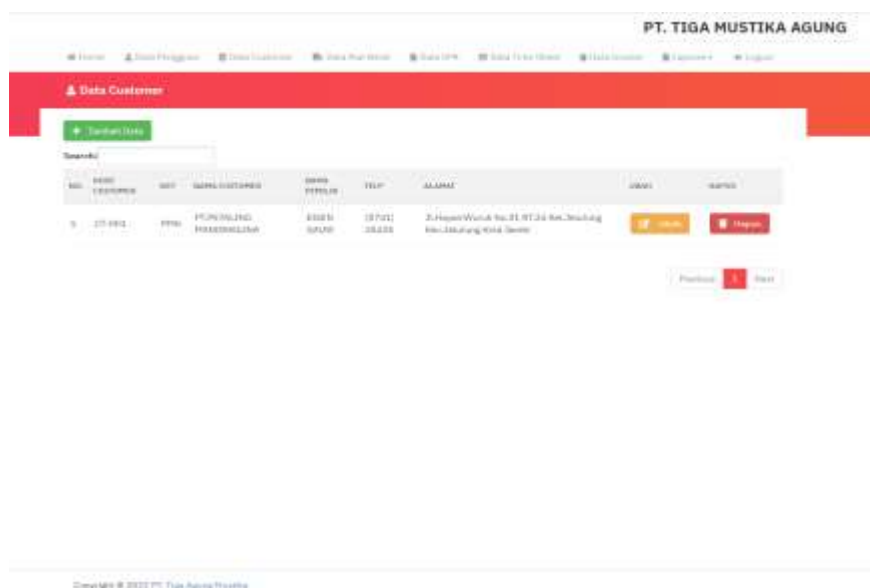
PT. TIGA MUSTIKA AGUNG

Home   Data Pengguna   Data Customer   Data Nur Mesin   Data SPK   Data Troke Sheet   Data Invoice   Laporan   Logout

Data Customer

+ Tambah Data

Search:

| NO. | KODE CUSTOMER | SKT | NAMA CUSTOMER | NAMA PEMILIK | TELP | ALAMAT | UBAH | HAPUS |
|---|---|---|---|---|---|---|---|---|
| 1 | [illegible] | PPN | PT.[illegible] | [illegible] | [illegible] | Jl.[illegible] | Ubah | Hapus |

Previous 1 Next

Copyright © 2022 PT. Tiga Agung Mustika